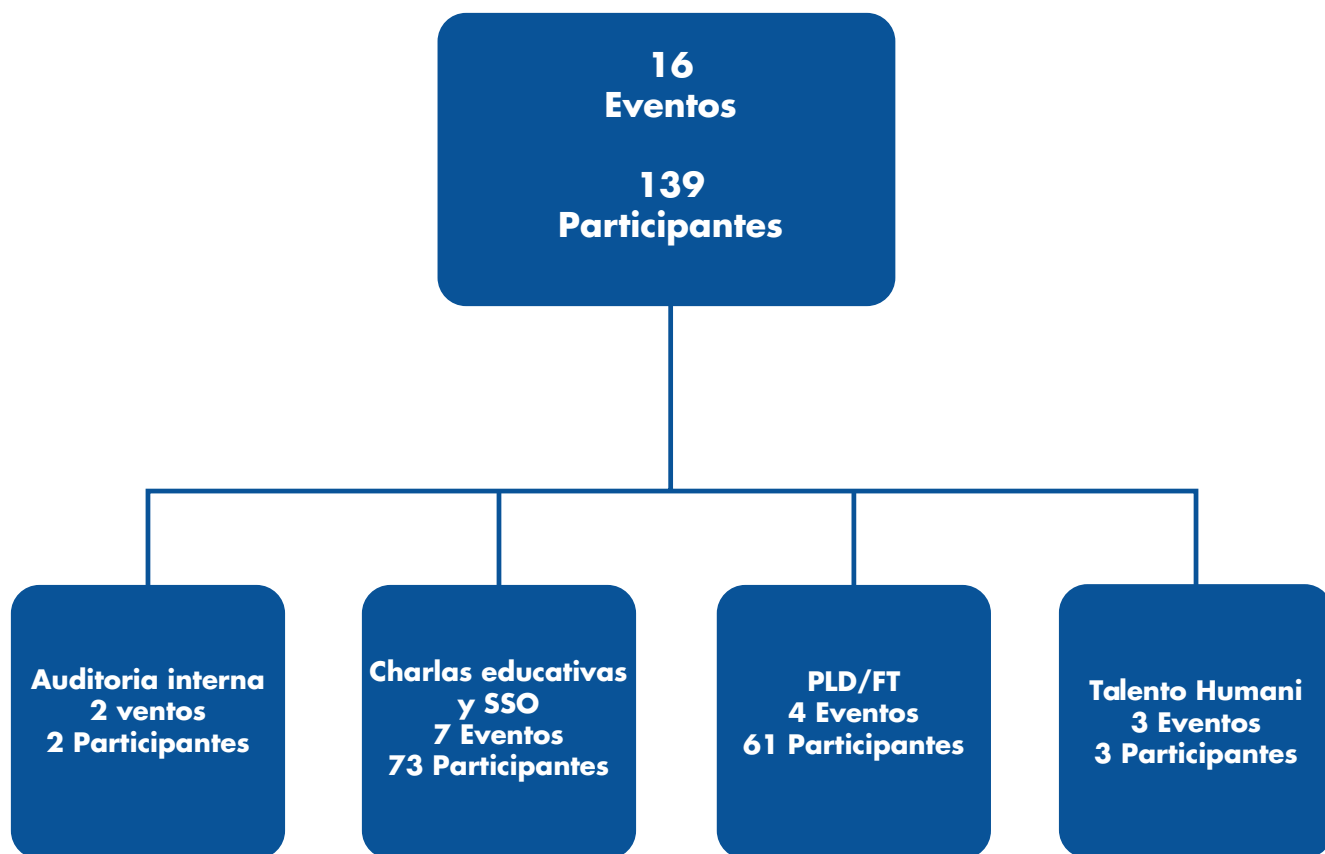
16
Eventos

139
Participantes

Auditoria interna
2 ventos
2 Participantes

Charlas educativas
y SSO
7 Eventos
73 Participantes

PLD/FT
4 Eventos
61 Participantes

Talento Humani
3 Eventos
3 Participantes